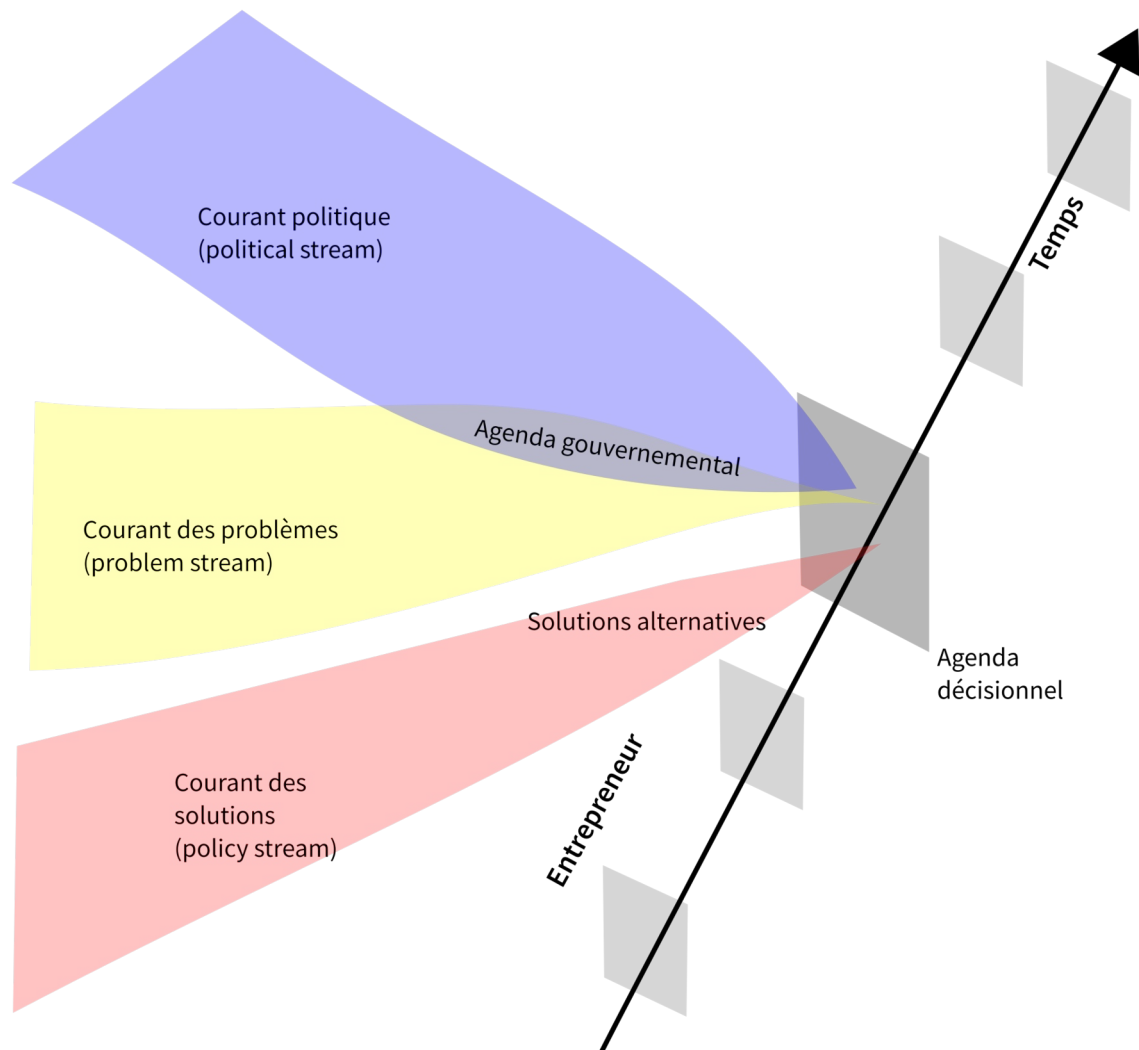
Courant politique
(political stream)

Temps

Agenda gouvernemental

Courant des problèmes
(problem stream)

Solutions alternatives

Agenda
décisionnel

Courant des
solutions
(policy stream)

Entrepreneur